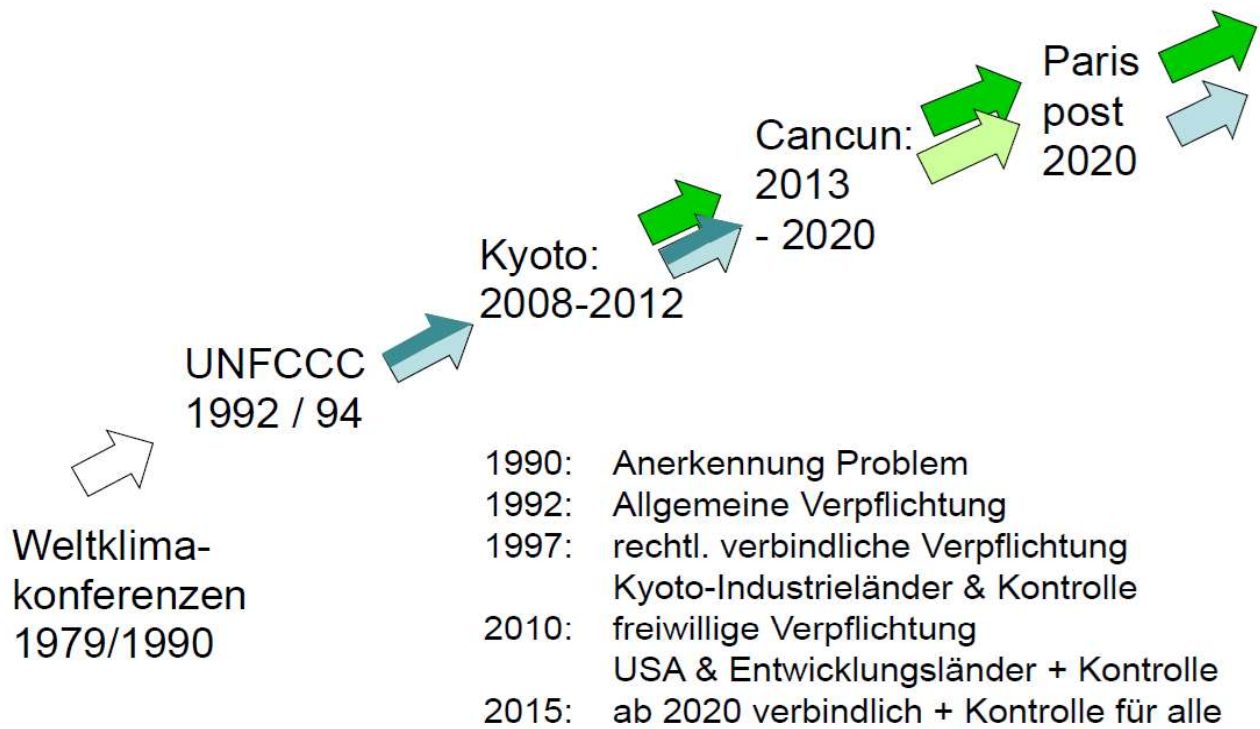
Paris
post
2020

Cancun:
2013
- 2020

Kyoto:
2008-2012

UNFCCC
1992 / 94

Weltklimakonferenzen
1979/1990

1990: Anerkennung Problem
1992: Allgemeine Verpflichtung
1997: rechtl. verbindliche Verpflichtung
Kyoto-Industrieländer & Kontrolle
2010: freiwillige Verpflichtung
USA & Entwicklungsländer + Kontrolle
2015: ab 2020 verbindlich + Kontrolle für alle